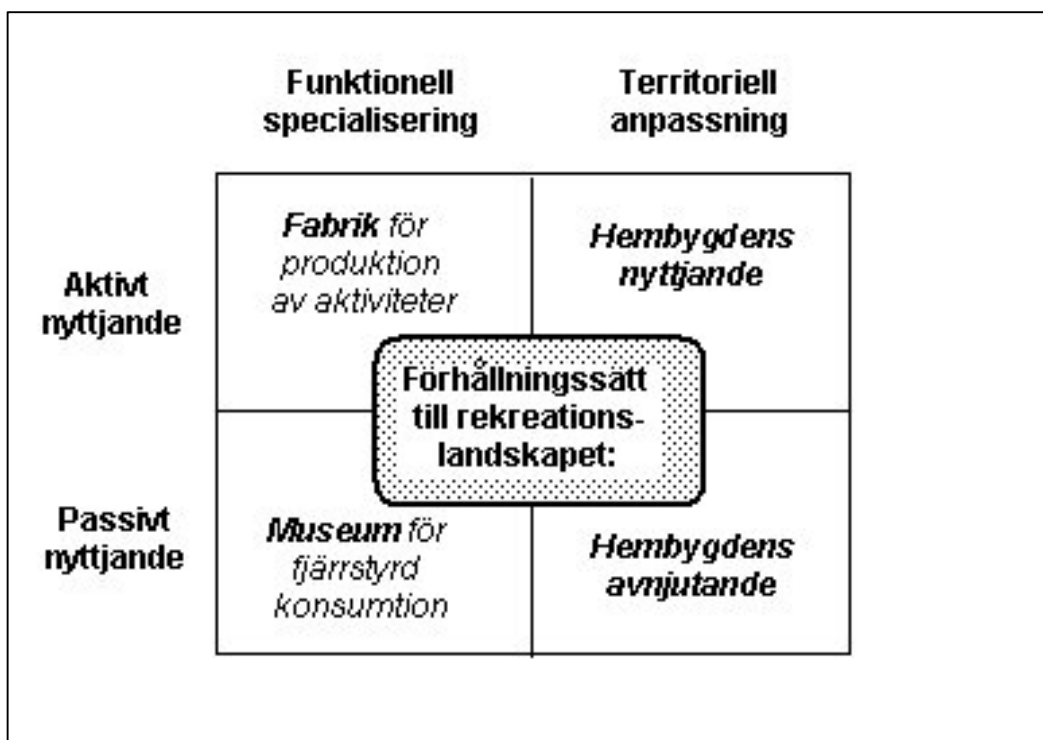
Funktionell specialisering

Territoriell anpassning

Aktivt nyttjande

*Fabrik* för produktion av aktiviteter

*Hembygdens nyttjande*

Förhållningssätt till rekreationslandskapet:

Passivt nyttjande

*Museum* för fjärrstyrd konsumtion

*Hembygdens avnjutande*